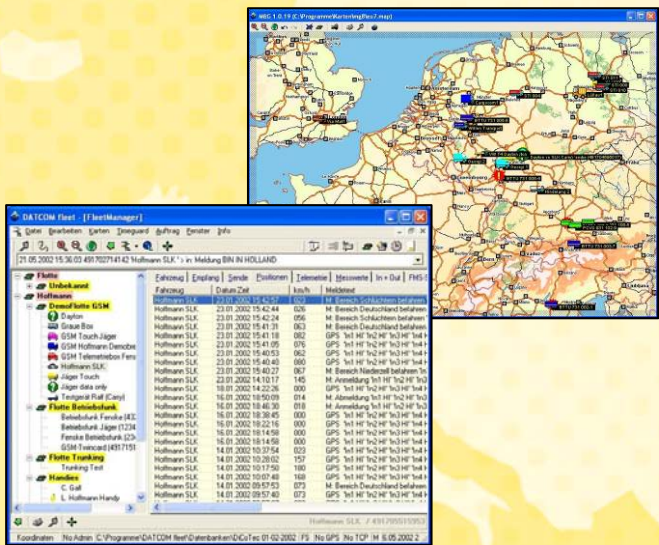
MIG 1.0.19 (C:\Programme\Kartenlng\Res1.map)

DATCOM fleet - [FleetManager]

Datei Bearbeiten Karten Timeguard Auftrag Fenster Info

21.05.2002 15:36:03 491702714142 'Hoffmann SLK ' > in: Meldung BIN IN HOLLAND

Flotte
Unbekannt
Hoffmann
DemoFlotte GSM
Dayton
Graue Box
GSM Touch Jäger
GSM Hoffmann Demobre
GSM Telemetriebox Fen
Hoffmann SLK
Jäger Touch
Jäger data only
Testgerät Ralf (Cary)
Flotte Betriebsfunk
Betriebsfunk Fenske (43
Betriebsfunk Jäger (1234
Fenske Betriebsfunk (23
GSM Twincard (491715
Flotte Trunking
Trunking Test
Handies
C. Gall
L. Hoffmann Handy

Fahrzeug | Empfang | Sende | Positionen | Telemetrie | Messwerte | In + Out | FMS-

| Fahrzeug | Datum Zeit | km/h | Meldetext |
|---|---|---|---|
| Hoffmann SLK | 23.01.2002 15:42:57 | 023 | M: Bereich Schlüchtern befahren |
| Hoffmann SLK | 23.01.2002 15:42:44 | 026 | M: Bereich Deutschland befahren |
| Hoffmann SLK | 23.01.2002 15:42:12 | 056 | M: Bereich Deutschland befahren |
| Hoffmann SLK | 23.01.2002 15:41:31 | 063 | M: Bereich Deutschland befahren |
| Hoffmann SLK | 23.01.2002 15:41:18 | 082 | GPS 'In1 HI' 'In2 HI' 'In3 HI' 'In4 |
| Hoffmann SLK | 23.01.2002 15:41:05 | 076 | GPS 'In1 HI' 'In2 HI' 'In3 HI' 'In4 |
| Hoffmann SLK | 23.01.2002 15:40:53 | 062 | GPS 'In1 HI' 'In2 HI' 'In3 HI' 'In4 |
| Hoffmann SLK | 23.01.2002 15:40:40 | 080 | GPS 'In1 HI' 'In2 HI' 'In3 HI' 'In4 |
| Hoffmann SLK | 23.01.2002 15:40:27 | 067 | M: Bereich Niederzell befahren 'In |
| Hoffmann SLK | 22.01.2002 14:10:17 | 145 | M: Anmeldung 'In1 HI' 'In2 HI' 'In3 |
| Hoffmann SLK | 18.01.2002 14:22:26 | 000 | GPS 'In1 HI' 'In2 HI' 'In3 HI' 'In4 |
| Hoffmann SLK | 16.01.2002 18:50:09 | 014 | M: Abmeldung 'In1 HI' 'In2 HI' 'In3 |
| Hoffmann SLK | 16.01.2002 18:46:30 | 018 | M: Anmeldung 'In1 HI' 'In2 HI' 'In3 |
| Hoffmann SLK | 16.01.2002 18:38:45 | 000 | GPS 'In1 HI' 'In2 HI' 'In3 HI' 'In4 |
| Hoffmann SLK | 16.01.2002 18:22:16 | 000 | GPS 'In1 HI' 'In2 HI' 'In3 HI' 'In4 |
| Hoffmann SLK | 16.01.2002 18:14:58 | 000 | GPS 'In1 HI' 'In2 HI' 'In3 HI' 'In4 |
| Hoffmann SLK | 16.01.2002 18:14:58 | 000 | GPS 'In1 HI' 'In2 HI' 'In3 HI' 'In4 |
| Hoffmann SLK | 14.01.2002 10:37:54 | 023 | GPS 'In1 HI' 'In2 HI' 'In3 HI' 'In4 |
| Hoffmann SLK | 14.01.2002 10:28:02 | 157 | GPS 'In1 HI' 'In2 HI' 'In3 HI' 'In4 |
| Hoffmann SLK | 14.01.2002 10:17:50 | 180 | GPS 'In1 HI' 'In2 HI' 'In3 HI' 'In4 |
| Hoffmann SLK | 14.01.2002 10:07:40 | 168 | GPS 'In1 HI' 'In2 HI' 'In3 HI' 'In4 |
| Hoffmann SLK | 14.01.2002 09:57:53 | 073 | M: Bereich Deutschland befahren |
| Hoffmann SLK | 14.01.2002 09:57:40 | 073 | GPS 'In1 HI' 'In2 HI' 'In3 HI' 'In4 |

Hoffmann SLK / 491705515953

Koordinaten | No Admin | C:\Programme\DATCOM fleet\Datenbanken\DiCoTec 01-02 2002 | FS | No GPS | No TCP | M | 6.05.2002